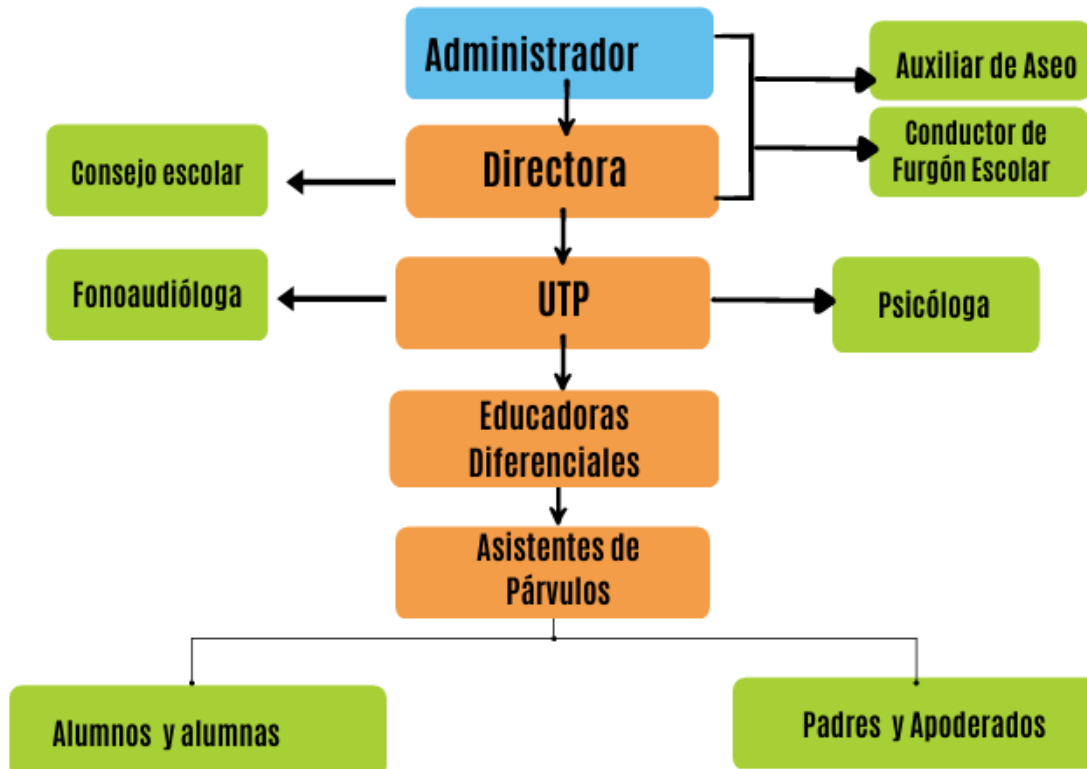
Administrador

Auxiliar de Aseo

Conductor de Furgón Escolar

Consejo escolar

Directora

Fonoaudióloga

UTP

Psicóloga

Educadoras Diferenciales

Asistentes de Párvulos

Alumnos y alumnas

Padres y Apoderados